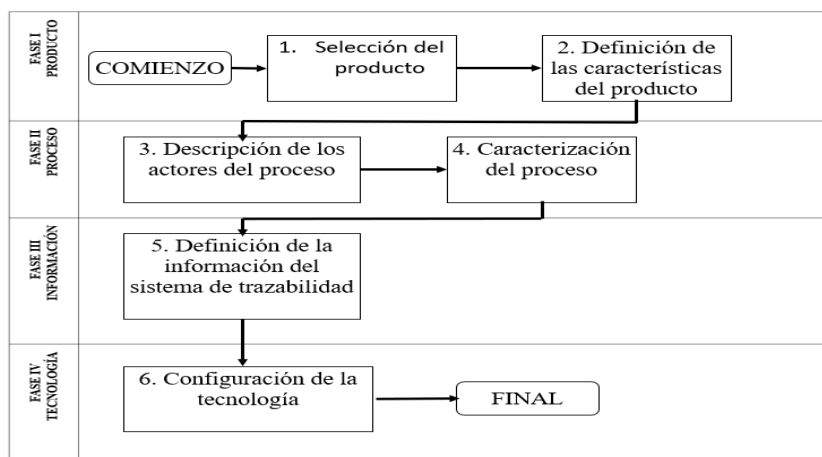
FASE I PRODUCTO

COMIENZO

1. Selección del producto

2. Definición de las características del producto

FASE II PROCESO

3. Descripción de los actores del proceso

4. Caracterización del proceso

FASE III INFORMACIÓN

5. Definición de la información del sistema de trazabilidad

FASE IV TECNOLOGÍA

6. Configuración de la tecnología

FINAL